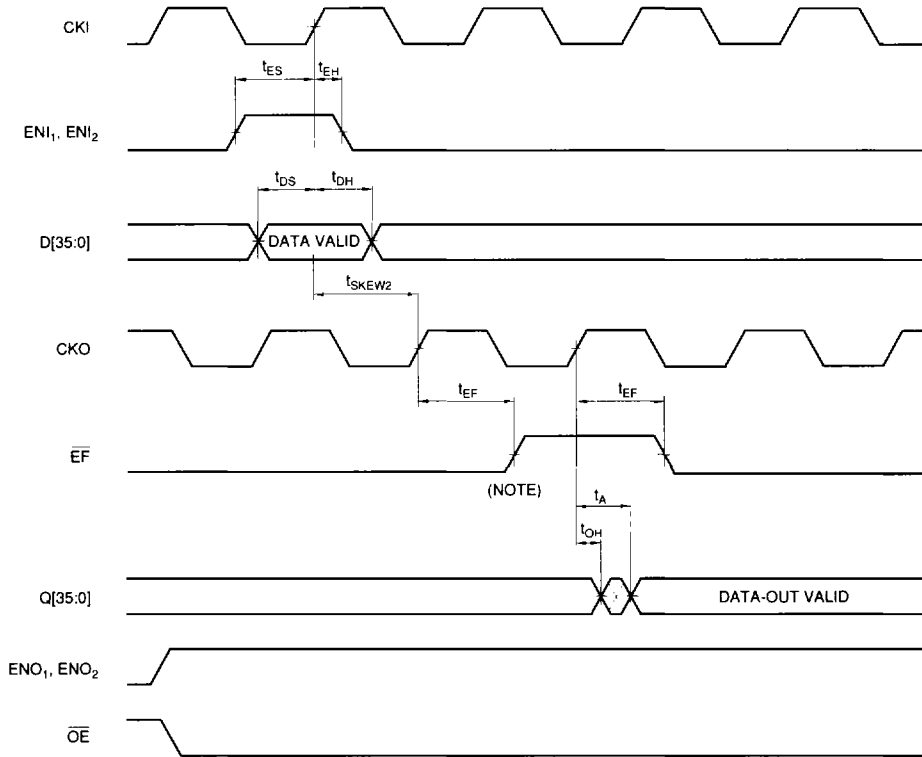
CKI

$t_{ES}$ $t_{EH}$

$ENI_1$, $ENI_2$

$t_{DS}$ $t_{DH}$

D[35:0]

DATA VALID

$t_{SKEW2}$

CKO

$t_{EF}$ $t_{EF}$

$\overline{EF}$

(NOTE)

$t_A$

$t_{OH}$

Q[35:0]

DATA-OUT VALID

$ENO_1$, $ENO_2$

$\overline{OE}$